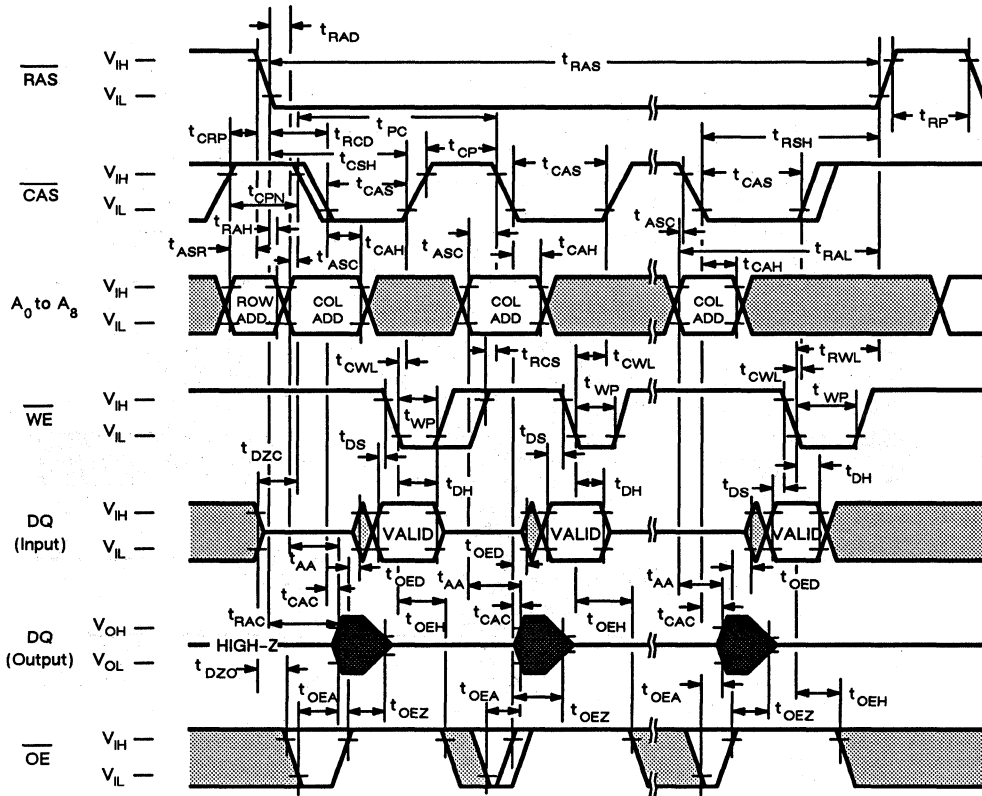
$t_{RAD}$

$\overline{RAS}$ $V_{IH}$ $V_{IL}$

$t_{RAS}$

$t_{CRP}$ $t_{RCD}$ $t_{PC}$ $t_{RSH}$ $t_{RP}$

$t_{CSH}$ $t_{CP}$ $t_{CAS}$

$\overline{CAS}$ $V_{IH}$ $V_{IL}$

$t_{CPN}$ $t_{CAS}$ $t_{CAS}$

$t_{RAH}$ $t_{ASC}$

$t_{ASR}$ $t_{ASC}$ $t_{CAH}$ $t_{ASC}$ $t_{CAH}$ $t_{RAL}$

$t_{CAH}$

$A_0$ to $A_8$ $V_{IH}$ $V_{IL}$

ROW ADD COL ADD COL ADD COL ADD

$t_{CWL}$ $t_{RCS}$ $t_{CWL}$ $t_{RWL}$

$t_{WP}$ $t_{CWL}$ $t_{WP}$

$\overline{WE}$ $V_{IH}$ $V_{IL}$

$t_{WP}$

$t_{DZC}$ $t_{DS}$ $t_{DS}$

$t_{DH}$ $t_{DH}$ $t_{DS}$ $t_{DH}$

DQ (Input) $V_{IH}$ $V_{IL}$

VALID VALID VALID

$t_{AA}$ $t_{OED}$ $t_{AA}$

$t_{OED}$ $t_{AA}$ $t_{OED}$

$t_{CAC}$ $t_{OEH}$

$t_{RAC}$ $t_{CAC}$ $t_{OEH}$ $t_{CAC}$

DQ (Output) $V_{OH}$ $V_{OL}$

HIGH-Z

$t_{DZO}$

$t_{OEA}$ $t_{OEA}$ $t_{OEA}$ $t_{OEH}$

$t_{OEZ}$ $t_{OEZ}$ $t_{OEZ}$

$\overline{OE}$ $V_{IH}$ $V_{IL}$